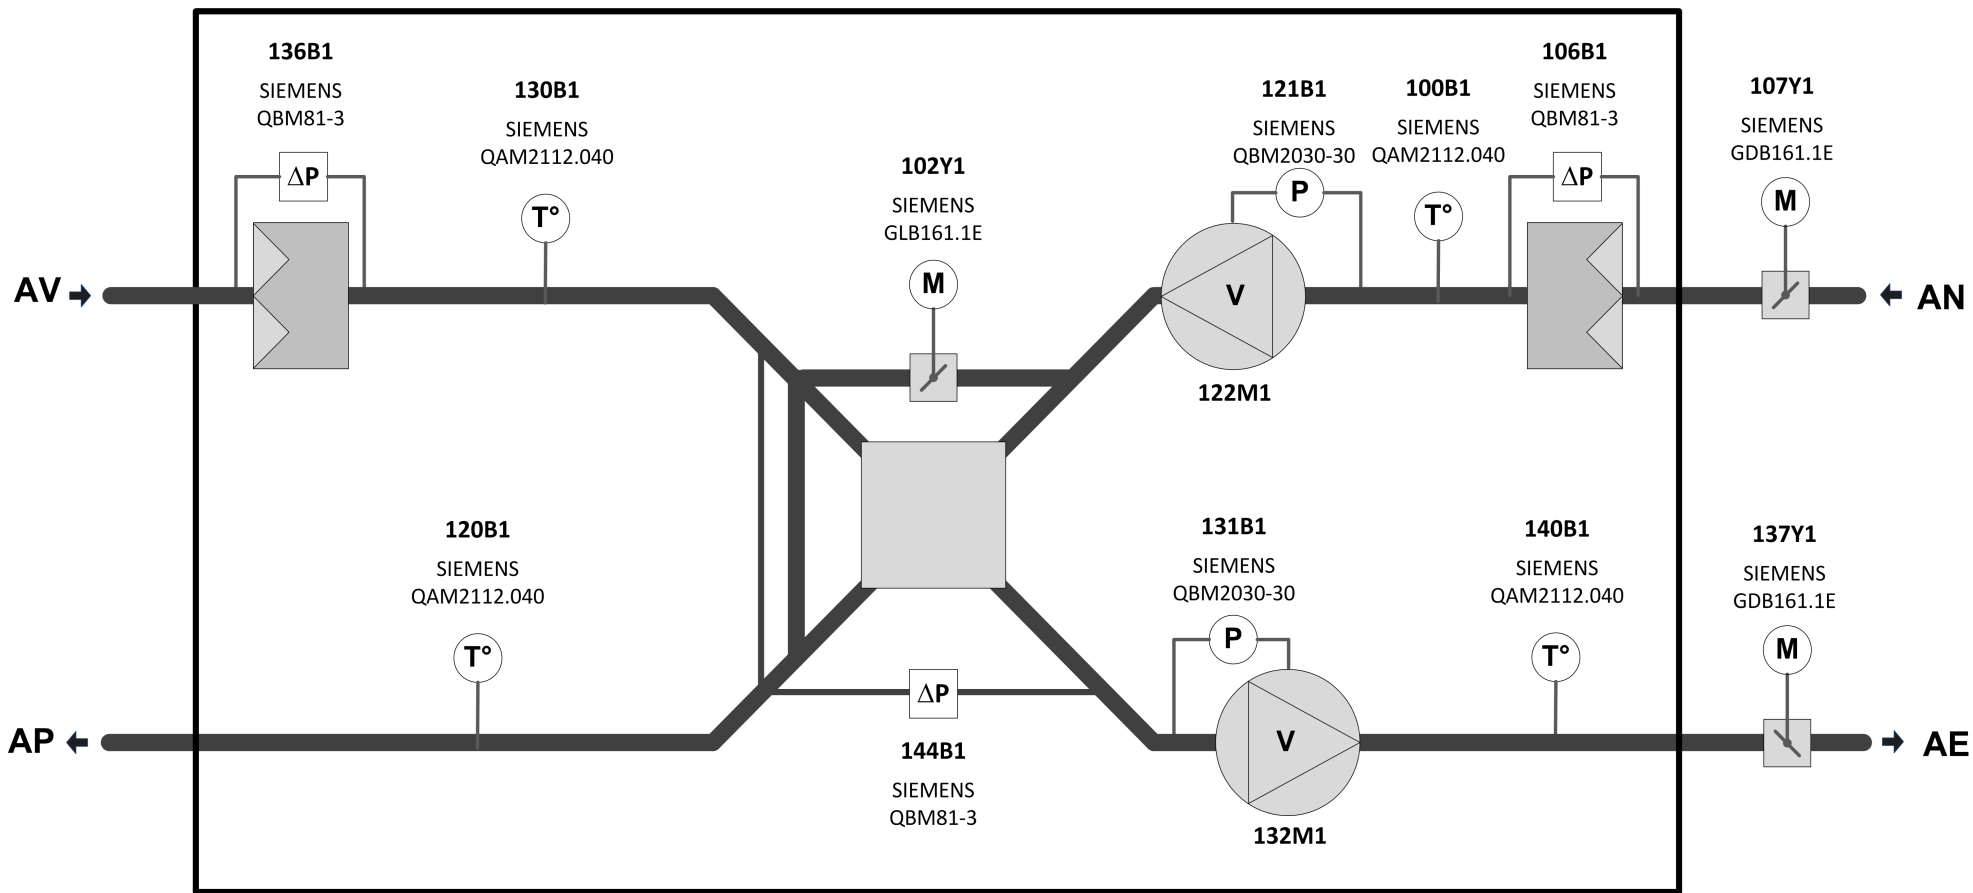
136B1
SIEMENS
QBM81-3
ΔP

130B1
SIEMENS
QAM2112.040
T°

102Y1
SIEMENS
GLB161.1E
M

121B1
SIEMENS
QBM2030-30
P

100B1
SIEMENS
QAM2112.040
T°

106B1
SIEMENS
QBM81-3
ΔP

107Y1
SIEMENS
GDB161.1E
M

AV

V
122M1

AN

120B1
SIEMENS
QAM2112.040
T°

131B1
SIEMENS
QBM2030-30
P

140B1
SIEMENS
QAM2112.040
T°

137Y1
SIEMENS
GDB161.1E
M

AP

ΔP
144B1
SIEMENS
QBM81-3

V
132M1

AE